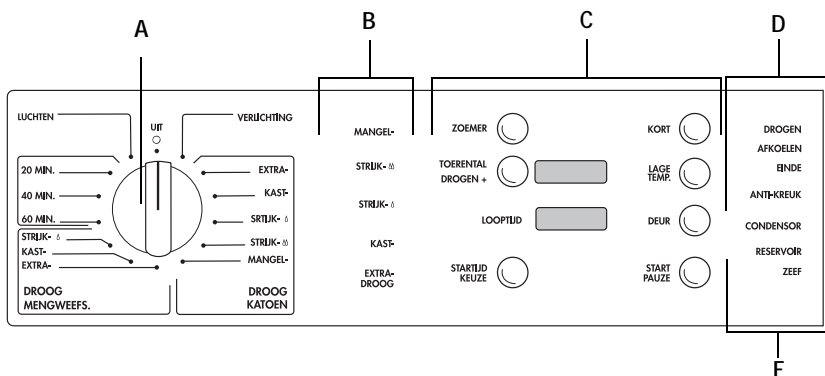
A

B

C

D

LUCHTEN

UIT

VERLICHTING

20 MIN.

40 MIN.

60 MIN.

STRIJK- ◊

KAST-

EXTRA-

EXTRA-

KAST-

SRTIJK- ◊

STRIJK- ◊◊

MANGEL-

DROOG MENGWEEFS.

DROOG KATOEN

MANGEL-

STRIJK- ◊◊

STRIJK- ◊

KAST-

EXTRA-DROOG

ZOEMER

TOERENTAL DROGEN +

LOOPTIJD

STARTTIJD KEUZE

KORT

LAGE TEMP.

DEUR

START PAUZE

DROGEN

AFKOELEN

EINDE

ANTI-KREUK

CONDENSOR

RESERVOIR

ZEEF

F